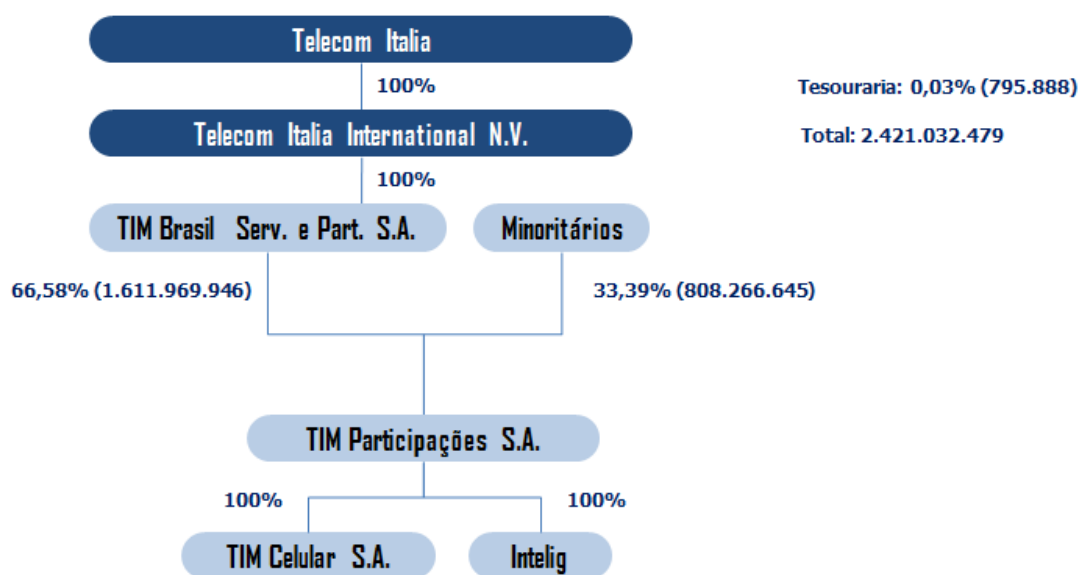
Telecom Italia

100%

Tesouraria: 0,03% (795.888)

Telecom Italia International N.V.

Total: 2.421.032.479

100%

TIM Brasil Serv. e Part. S.A.

Minoritários

66,58% (1.611.969.946)

33,39% (808.266.645)

TIM Participações S.A.

100%

100%

TIM Celular S.A.

Intelig